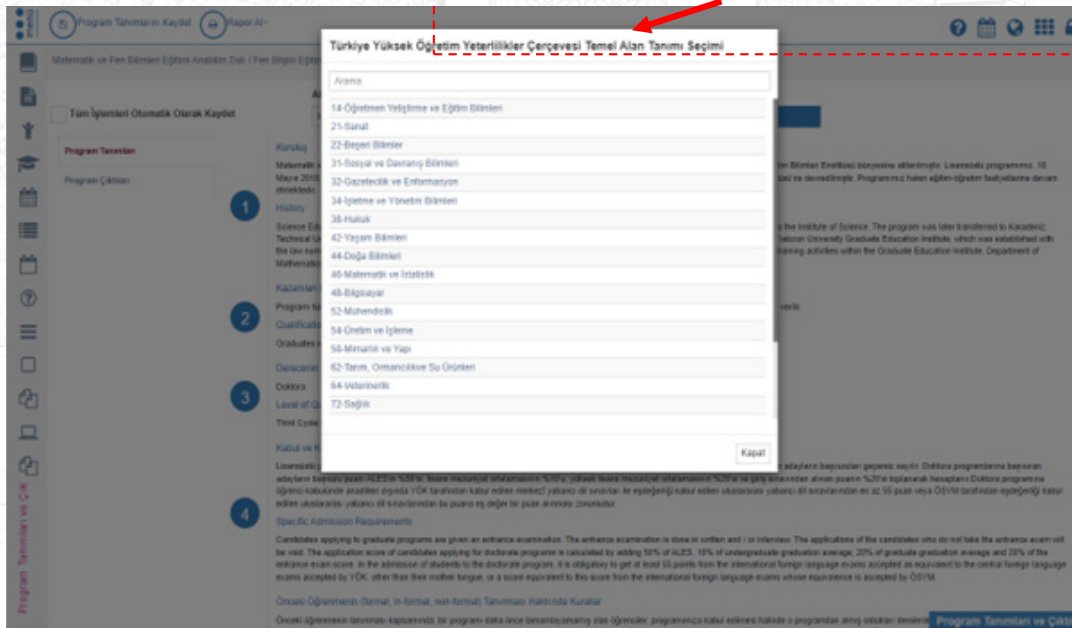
Program Tanımlarını Kaydet
Rapor Al

Matematik ve Fen Bilimleri Eğitimi Anabilim Dalı / Fen Bilgisi Eğitimi

Tüm İşlemleri Otomatik Olarak Kaydet

Program Tanımları
Program Çıktıları

Türkiye Yüksek Öğretim Yeterlilikler Çerçevesi Temel Alan Tanımı Seçimi

Arama

14-Öğretmen Yetiştirme ve Eğitim Bilimleri
21-Sanat
22-Beşeri Bilimler
31-Sosyal ve Davranış Bilimleri
32-Gazetecilik ve Enformasyon
34-İşletme ve Yönetim Bilimleri
38-Hukuk
42-Yaşam Bilimleri
44-Doğa Bilimleri
46-Matematik ve İstatistik
48-Bilgisayar
52-Mühendislik
54-Üretim ve İşleme
58-Mimarlık ve Yapı
62-Tarım, Ormancılık ve Su Ürünleri
64-Veterinerlik
72-Sağlık

Kapat

1
2
3
4

Kuruluş
History
Kazanılan
Qualification
Dereceler
Doktora
Level of Q
Third Cycle
Kabul ve K
Specific Admission Requirements

Candidates applying to graduate programs are given an entrance examination. The entrance examination is done in written and / or interview. The applications of the candidates who do not take the entrance exam will be void. The application score of candidates applying for doctorate programs is calculated by adding 50% of ALES, 10% of undergraduate graduation average, 20% of graduate graduation average and 20% of the entrance exam score. In the admission of students to the doctorate program, it is obligatory to get at least 55 points from the international foreign language exams accepted as equivalent to the central foreign language exams accepted by YÖK, other than their mother tongue, or a score equivalent to this score from the international foreign language exams whose equivalence is accepted by ÖSYM.

Önceki Öğrenmenin (formal, in-formal, non-formal) Tanınması Hakkında Kurallar

Program Tanımları ve Çık

Program Tanımları ve Çık